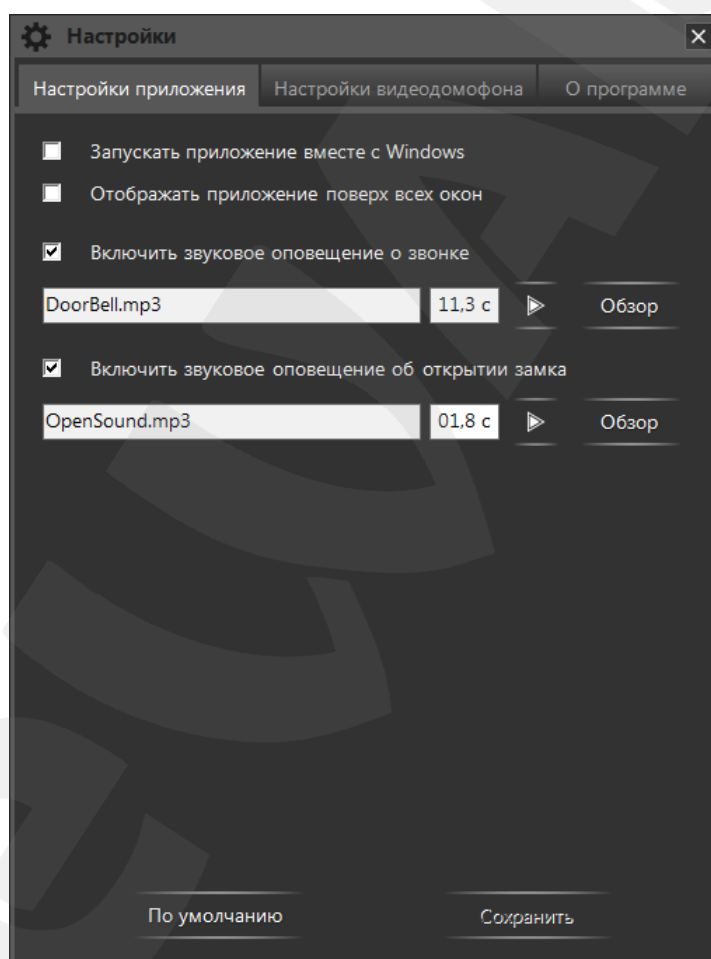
Настройки

Настройки приложения Настройки видеодомофона О программе

Запускать приложение вместе с Windows

Отображать приложение поверх всех окон

Включить звуковое оповещение о звонке

DoorBell.mp3 11,3 с Обзор

Включить звуковое оповещение об открытии замка

OpenSound.mp3 01,8 с Обзор

По умолчанию Сохранить